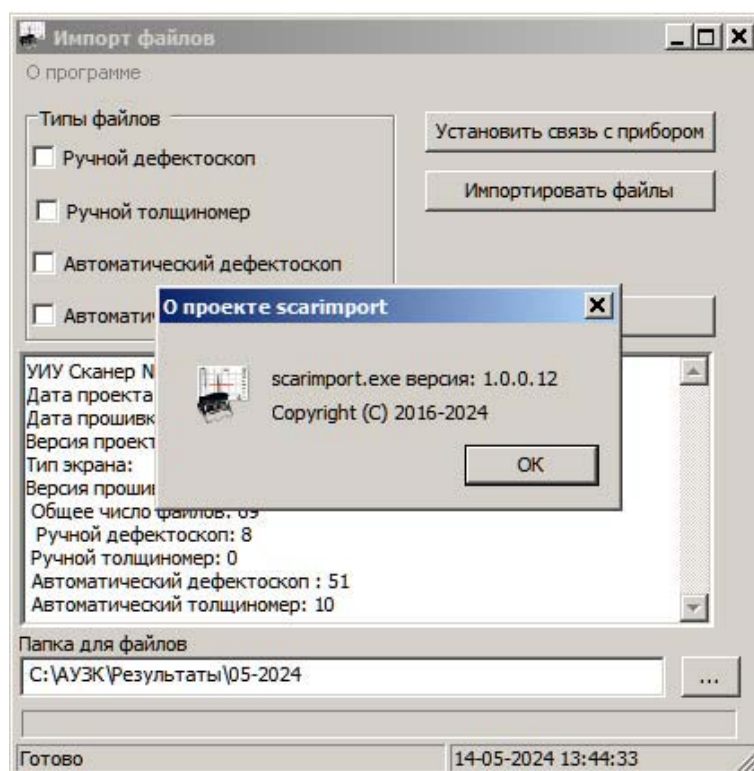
Импорт файлов
О программе

Типы файлов
Ручной дефектоскоп
Ручной толщиномер
Автоматический дефектоскоп
Автомати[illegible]

Установить связь с прибором
Импортировать файлы

УИУ Сканер N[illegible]
Дата проекта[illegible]
Дата прошивк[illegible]
Версия проект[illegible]
Тип экрана:
Версия проши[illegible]
Общее число файлов: 69
Ручной дефектоскоп: 8
Ручной толщиномер: 0
Автоматический дефектоскоп : 51
Автоматический толщиномер: 10

О проекте scarimport
scarimport.exe версия: 1.0.0.12
Copyright (C) 2016-2024
OK

Папка для файлов
C:\АУЗК\Результаты\05-2024
...

Готово
14-05-2024 13:44:33